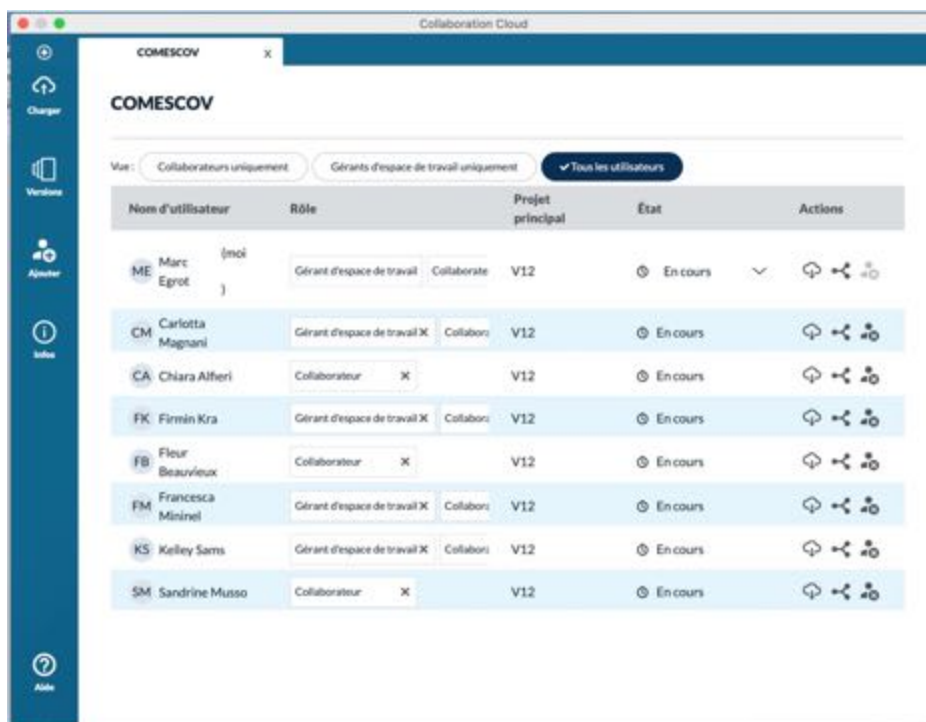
Collaboration Cloud

Charger

Versions

Ajouter

Infos

Aide

COMESCOV ×

COMESCOV

Vue : Collaborateurs uniquement | Gérants d'espace de travail uniquement | ✔Tous les utilisateurs

| Nom d'utilisateur | Rôle | Projet principal | État | Actions |
|---|---|---|---|---|
| ME Marc Egrot (moi) | Gérant d'espace de travail · Collaborate | V12 | En cours | |
| CM Carlotta Magnani | Gérant d'espace de travail × · Collabora | V12 | En cours | |
| CA Chiara Alfieri | Collaborateur × | V12 | En cours | |
| FK Firmin Kra | Gérant d'espace de travail × · Collabora | V12 | En cours | |
| FB Fleur Beauvieux | Collaborateur × | V12 | En cours | |
| FM Francesca Mininel | Gérant d'espace de travail × · Collabora | V12 | En cours | |
| KS Kelley Sams | Gérant d'espace de travail × · Collabora | V12 | En cours | |
| SM Sandrine Musso | Collaborateur × | V12 | En cours | |